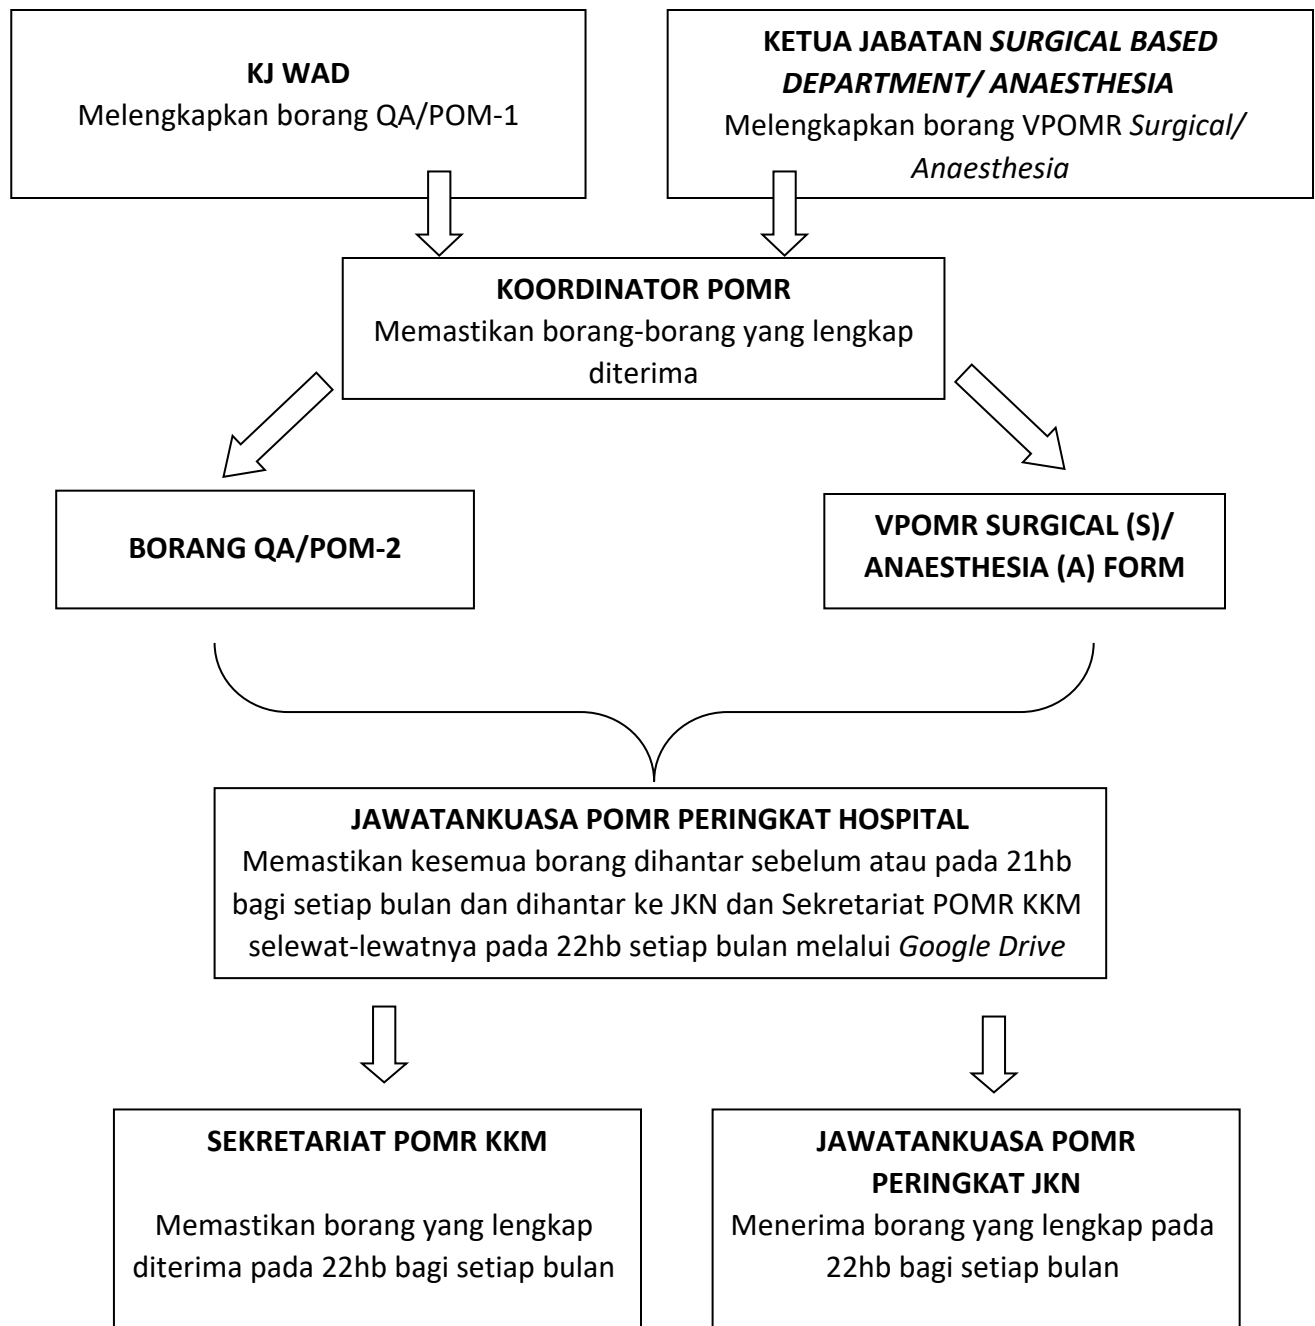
KJ WAD
Melengkapkan borang QA/POM-1

KETUA JABATAN *SURGICAL BASED DEPARTMENT/ ANAESTHESIA*
Melengkapkan borang VPOMR *Surgical/ Anaesthesia*

KOORDINATOR POMR
Memastikan borang-borang yang lengkap diterima

BORANG QA/POM-2

VPOMR SURGICAL (S)/ ANAESTHESIA (A) FORM

JAWATANKUASA POMR PERINGKAT HOSPITAL
Memastikan kesemua borang dihantar sebelum atau pada 21hb bagi setiap bulan dan dihantar ke JKN dan Sekretariat POMR KKM selewat-lewatnya pada 22hb setiap bulan melalui *Google Drive*

SEKRETARIAT POMR KKM

Memastikan borang yang lengkap diterima pada 22hb bagi setiap bulan

JAWATANKUASA POMR PERINGKAT JKN
Menerima borang yang lengkap pada 22hb bagi setiap bulan